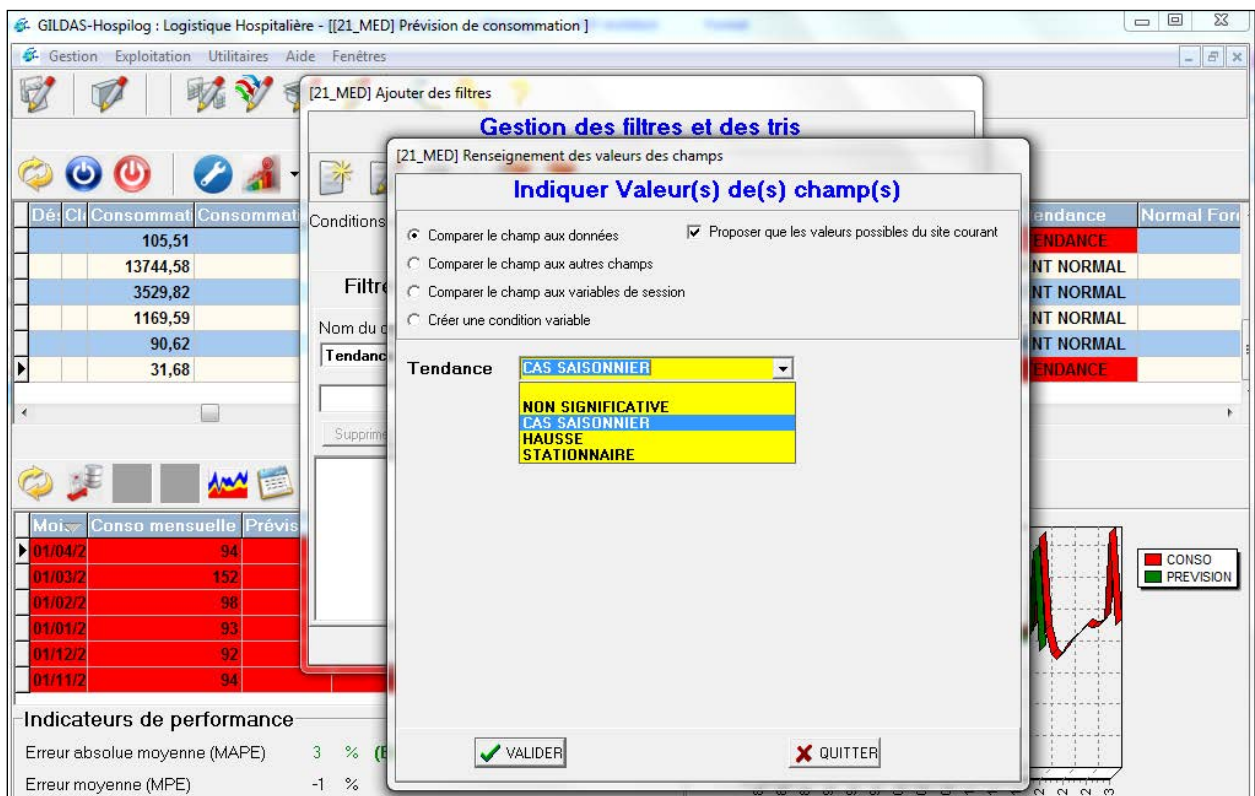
GILDAS-Hospilog : Logistique Hospitalière - [[21_MED] Prévision de consommation ]

Gestion Exploitation Utilitaires Aide Fenêtres

| Dé | Cl | Consommat | Consommat |
|---|---|---|---|
| | | 105,51 | |
| | | 13744,58 | |
| | | 3529,82 | |
| | | 1169,59 | |
| | | 90,62 | |
| | | 31,68 | |

| Tendance | Normal For |
|---|---|
| ENDANCE | |
| NT NORMAL | |
| NT NORMAL | |
| NT NORMAL | |
| NT NORMAL | |
| ENDANCE | |

| Moi | Conso mensuelle | Prévis |
|---|---|---|
| 01/04/2 | 94 | |
| 01/03/2 | 152 | |
| 01/02/2 | 98 | |
| 01/01/2 | 93 | |
| 01/12/2 | 92 | |
| 01/11/2 | 94 | |

Indicateurs de performance

Erreur absolue moyenne (MAPE) 3 %

Erreur moyenne (MPE) -1 %

CONSO
PREVISION

[21_MED] Ajouter des filtres

Gestion des filtres et des tris

Conditions

Filtre

Nom du

Tendanc

Supprime

[21_MED] Renseignement des valeurs des champs

Indiquer Valeur(s) de(s) champ(s)

Comparer le champ aux données

Proposer que les valeurs possibles du site courant

Comparer le champ aux autres champs

Comparer le champ aux variables de session

Créer une condition variable

Tendance CAS SAISONNIER

NON SIGNIFICATIVE
CAS SAISONNIER
HAUSSE
STATIONNAIRE

VALIDER

QUITTER